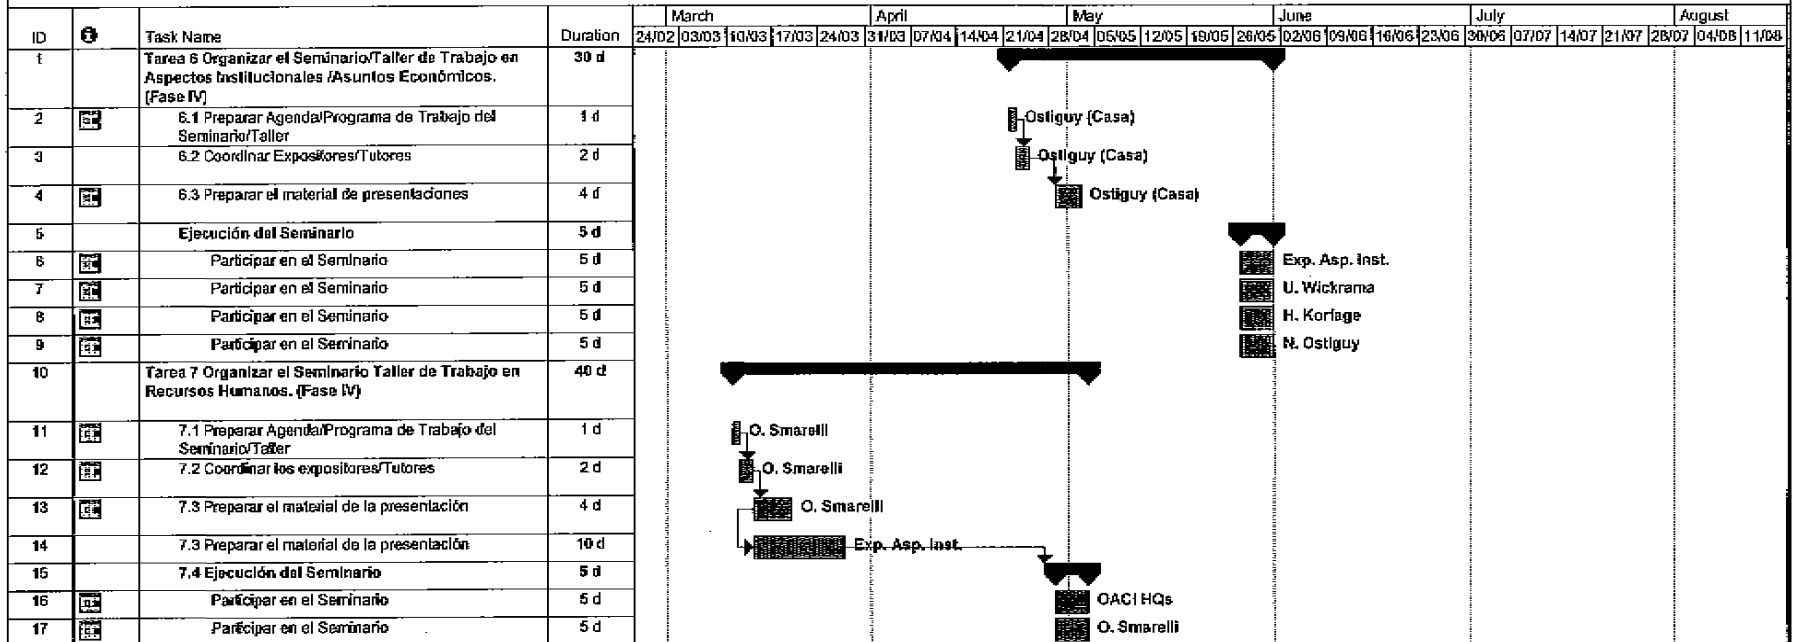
| ID | ❶ | Task Name | Duration |
|---|---|---|---|
| 1 | | Tarea 6 Organizar el Seminario/Taller de Trabajo en Aspectos Institucionales /Asuntos Económicos. (Fase IV) | 30 d |
| 2 | | 6.1 Preparar Agenda/Programa de Trabajo del Seminario/Taller | 1 d |
| 3 | | 6.2 Coordinar Expositores/Tutores | 2 d |
| 4 | | 6.3 Preparar el material de presentaciones | 4 d |
| 5 | | Ejecución del Seminario | 5 d |
| 6 | | Participar en el Seminario | 5 d |
| 7 | | Participar en el Seminario | 5 d |
| 8 | | Participar en el Seminario | 5 d |
| 9 | | Participar en el Seminario | 5 d |
| 10 | | Tarea 7 Organizar el Seminario Taller de Trabajo en Recursos Humanos. (Fase IV) | 40 d |
| 11 | | 7.1 Preparar Agenda/Programa de Trabajo del Seminario/Taller | 1 d |
| 12 | | 7.2 Coordinar los expositores/Tutores | 2 d |
| 13 | | 7.3 Preparar el material de la presentación | 4 d |
| 14 | | 7.3 Preparar el material de la presentación | 10 d |
| 15 | | 7.4 Ejecución del Seminario | 5 d |
| 16 | | Participar en el Seminario | 5 d |
| 17 | | Participar en el Seminario | 5 d |

March April May June July August
24/02 03/03 10/03 17/03 24/03 31/03 07/04 14/04 21/04 28/04 05/05 12/05 19/05 26/05 02/06 09/06 16/06 23/06 30/06 07/07 14/07 21/07 28/07 04/08 11/08

Ostiguy (Casa)
Ostiguy (Casa)
Ostiguy (Casa)
Exp. Asp. Inst.
U. Wickrama
H. Korlage
N. Ostiguy
O. Smarelli
O. Smarelli
O. Smarelli
Exp. Asp. Inst.
OACI HQs
O. Smarelli